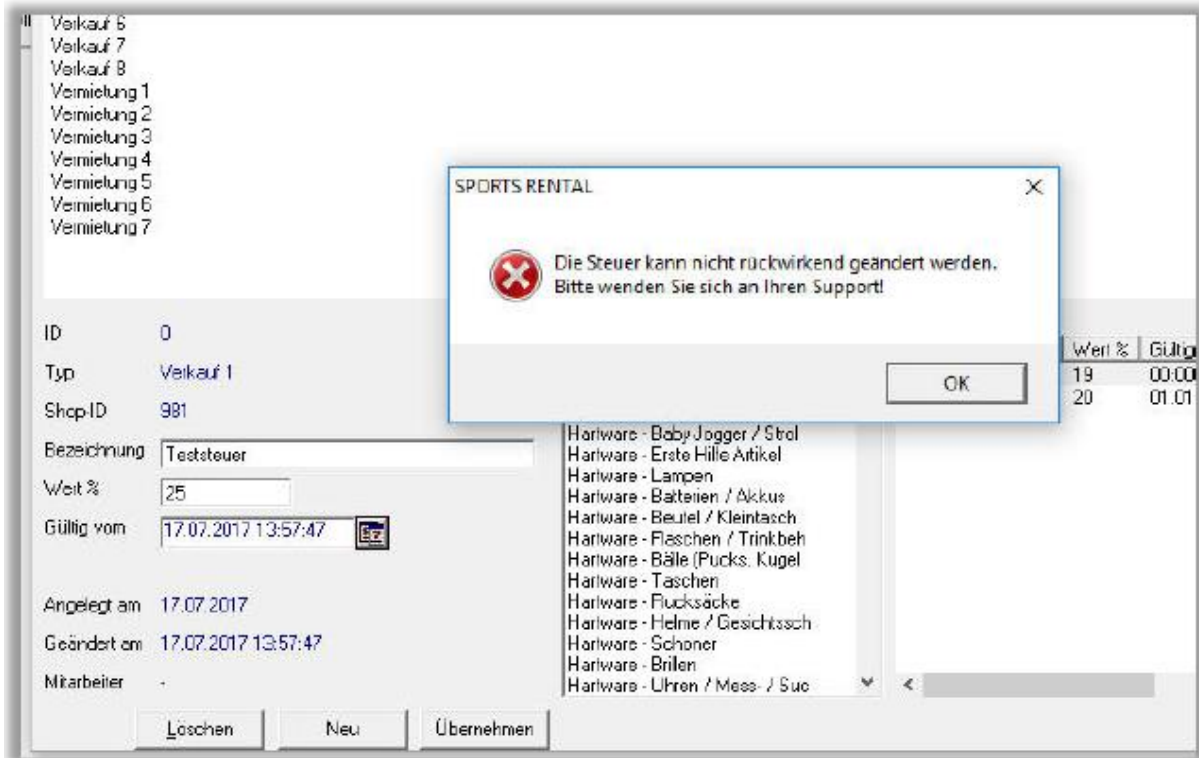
Verkauf 6
Verkauf 7
Verkauf 8
Vermietung 1
Vermietung 2
Vermietung 3
Vermietung 4
Vermietung 5
Vermietung 6
Vermietung 7

SPORTS RENTAL

Die Steuer kann nicht rückwirkend geändert werden.
Bitte wenden Sie sich an Ihren Support!

OK

ID 0
Typ Verkauf 1
Shop-ID 981
Bezeichnung Teststeuer
Wert % 25
Gültig vom 17.07.2017 13:57:47

Angelegt am 17.07.2017
Geändert am 17.07.2017 13:57:47
Mitarbeiter -

Hartware - Baby Jogger / Strol
Hartware - Erste Hilfe Artikel
Hartware - Lampen
Hartware - Batterien / Akkus
Hartware - Beutel / Kleintasch
Hartware - Flaschen / Trinkbeh
Hartware - Bälle (Pucks, Kugel
Hartware - Taschen
Hartware - Rucksäcke
Hartware - Helme / Gesichtssch
Hartware - Schoner
Hartware - Brillen
Hartware - Uhren / Mess- / Suc

| Wert % | Gültig |
|---|---|
| 19 | 00:00 |
| 20 | 01.01 |

Löschen
Neu
Übernehmen